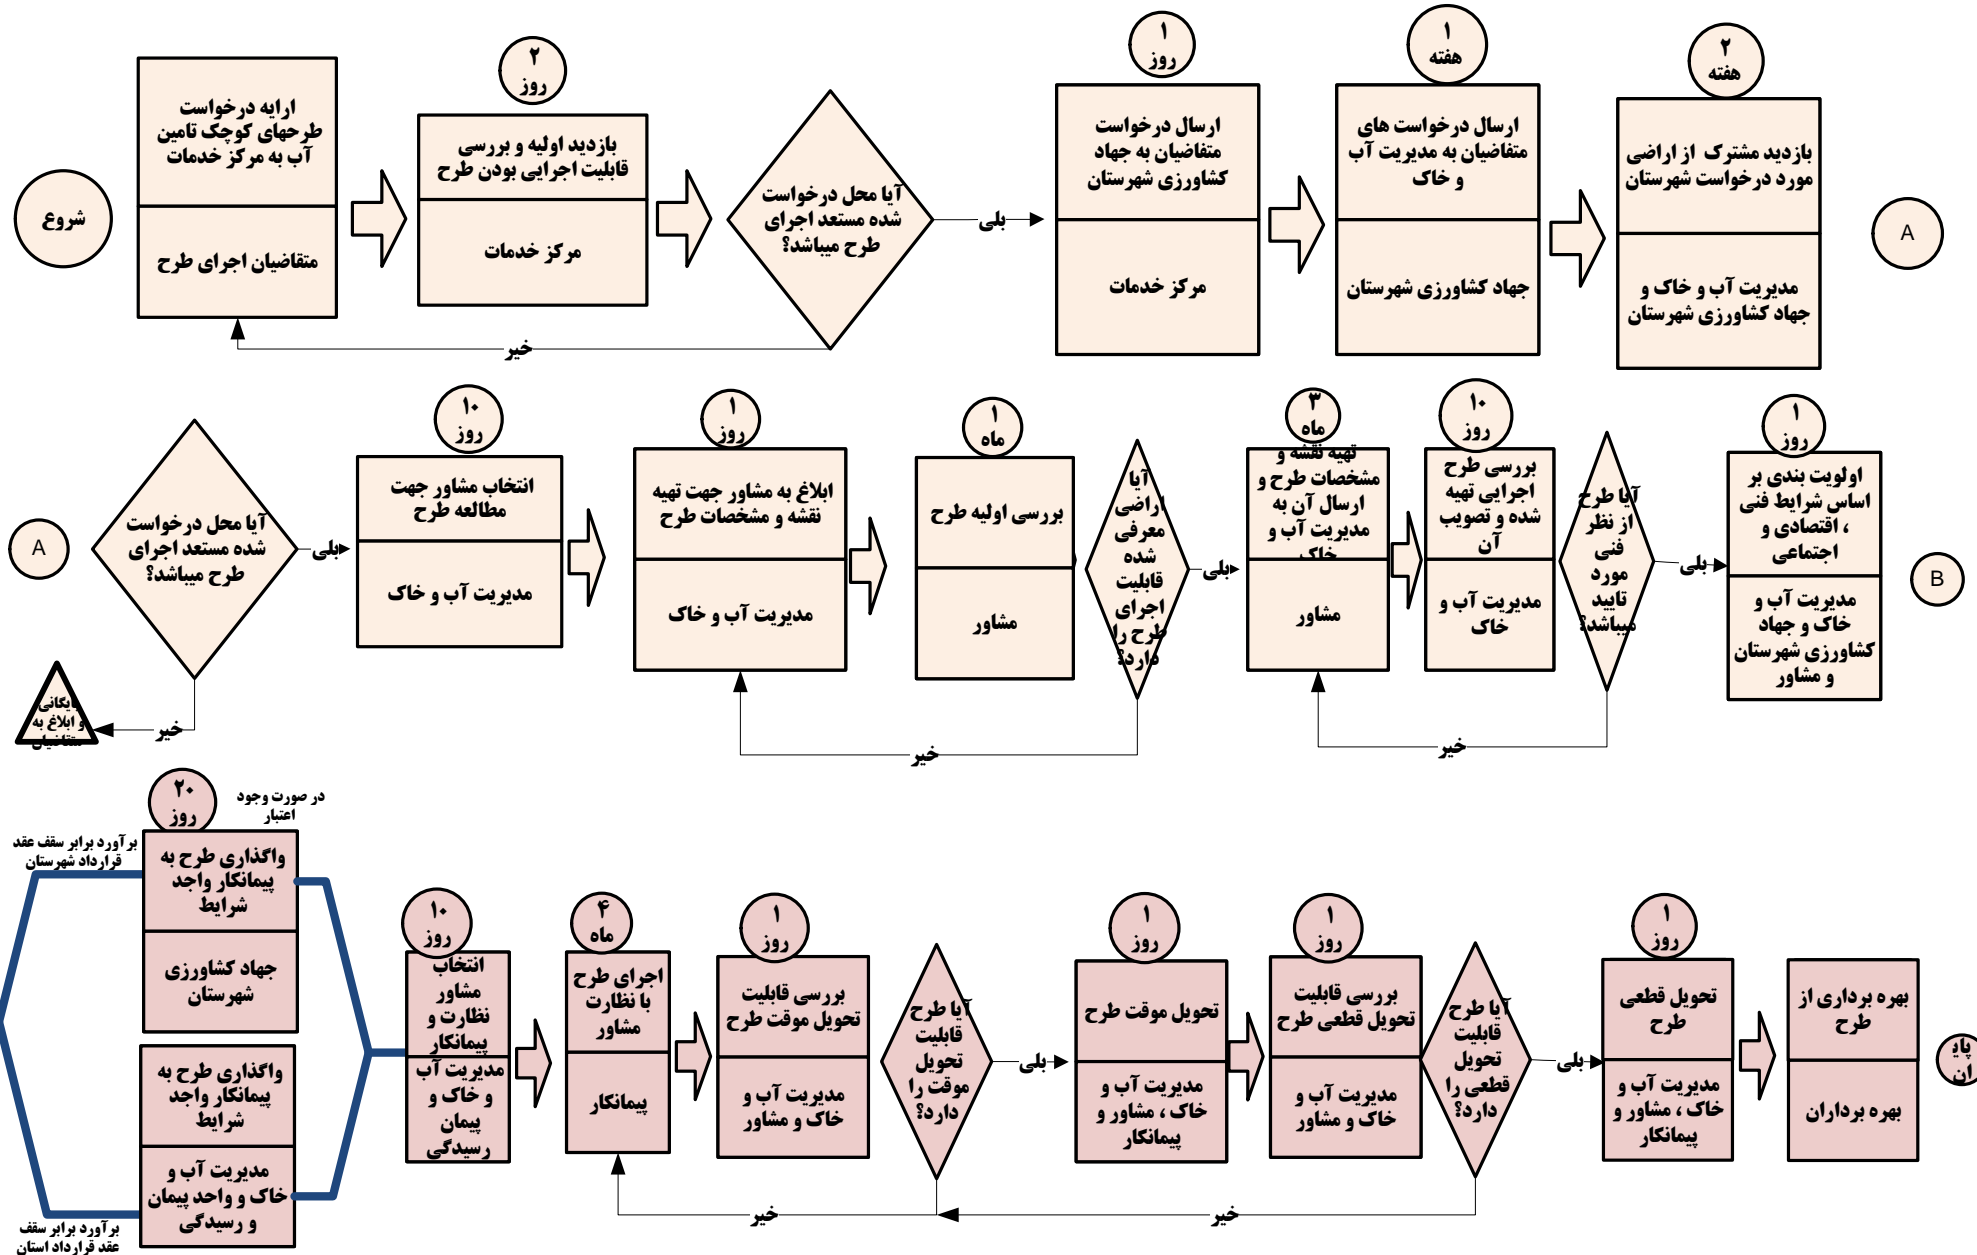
شروع

ارایه درخواست طرحهای کوچک تامین آب به مرکز خدمات
متقاضیان اجرای طرح

۲ روز
بازدید اولیه و بررسی قابلیت اجرایی بودن طرح
مرکز خدمات

آیا محل درخواست شده مستعد اجرای طرح میباشد؟
بلی
خیر

۱ روز
ارسال درخواست متقاضیان به جهاد کشاورزی شهرستان
مرکز خدمات

۱ هفته
ارسال درخواست های متقاضیان به مدیریت آب و خاک
جهاد کشاورزی شهرستان

۲ هفته
بازدید مشترک از اراضی مورد درخواست شهرستان
مدیریت آب و خاک و جهاد کشاورزی شهرستان

A

A

آیا محل درخواست شده مستعد اجرای طرح میباشد؟
بلی
خیر
بایگانی و ابلاغ به متقاضیان

۱۰ روز
انتخاب مشاور جهت مطالعه طرح
مدیریت آب و خاک

۱ روز
ابلاغ به مشاور جهت تهیه نقشه و مشخصات طرح
مدیریت آب و خاک

۱ ماه
بررسی اولیه طرح
مشاور

آیا اراضی معرفی شده قابلیت اجرای طرح را دارد؟
بلی
خیر

۳ ماه
تهیه نقشه و مشخصات طرح و ارسال آن به مدیریت آب و خاک
مشاور

۱۰ روز
بررسی طرح اجرایی تهیه شده و تصویب آن
مدیریت آب و خاک

آیا طرح از نظر فنی مورد تایید میباشد؟
بلی
خیر

۱ روز
اولویت بندی بر اساس شرایط فنی ، اقتصادی و اجتماعی
مدیریت آب و خاک و جهاد کشاورزی شهرستان و مشاور

B

۲۰ روز
در صورت وجود اعتبار
برآورد برابر سقف عقد قرارداد شهرستان
واگذاری طرح به پیمانکار واجد شرایط
جهاد کشاورزی شهرستان

واگذاری طرح به پیمانکار واجد شرایط
مدیریت آب و خاک و واحد پیمان و رسیدگی
برآورد برابر سقف عقد قرارداد استان

۱۰ روز
انتخاب مشاور نظارت و پیمانکار
مدیریت آب و خاک و پیمان رسیدگی

۴ ماه
اجرای طرح با نظارت مشاور
پیمانکار

۱ روز
بررسی قابلیت تحویل موقت طرح
مدیریت آب و خاک و مشاور

آیا طرح قابلیت تحویل موقت را دارد؟
بلی
خیر

۱ روز
تحویل موقت طرح
مدیریت آب و خاک ، مشاور و پیمانکار

۱ روز
بررسی قابلیت تحویل قطعی طرح
مدیریت آب و خاک و مشاور

آیا طرح قابلیت تحویل قطعی را دارد؟
بلی
خیر

۱ روز
تحویل قطعی طرح
مدیریت آب و خاک ، مشاور و پیمانکار

بهره برداری از طرح
بهره برداران

پای ان